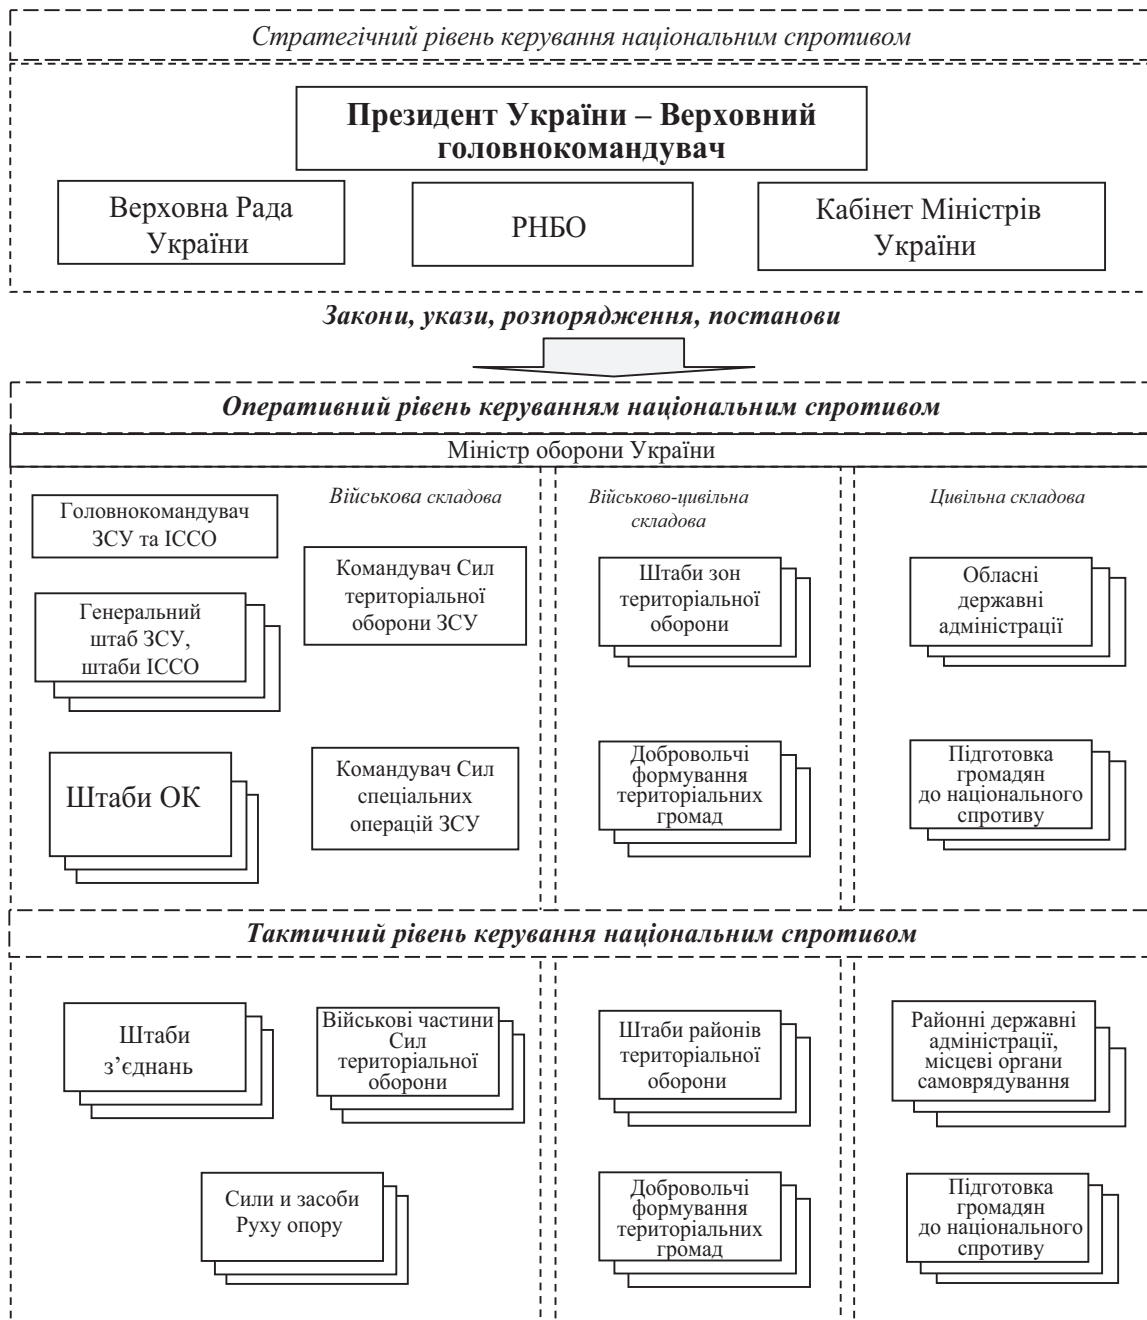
Стратегічний рівень керування національним спротивом

Президент України – Верховний головнокомандувач

Верховна Рада України

РНБО

Кабінет Міністрів України

Закони, укази, розпорядження, постанови

Оперативний рівень керуванням національним спротивом

Міністр оборони України

Військова складова

Головнокомандувач ЗСУ та ІССО

Генеральний штаб ЗСУ, штаби ІССО

Командувач Сил територіальної оборони ЗСУ

Штаби ОК

Командувач Сил спеціальних операцій ЗСУ

Військово-цивільна складова

Штаби зон територіальної оборони

Добровольчі формування територіальних громад

Цивільна складова

Обласні державні адміністрації

Підготовка громадян до національного спротиву

Тактичний рівень керування національним спротивом

Штаби з’єднань

Військові частини Сил територіальної оборони

Сили и засоби Руху опору

Штаби районів територіальної оборони

Добровольчі формування територіальних громад

Районні державні адміністрації, місцеві органи самоврядування

Підготовка громадян до національного спротиву